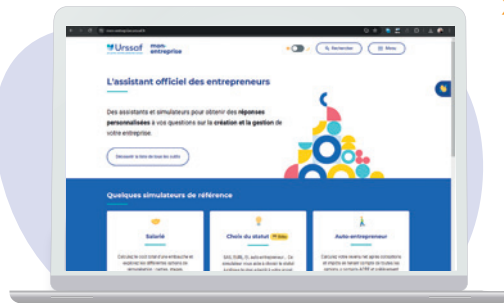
Urssaf mon-entreprise

Rechercher

Menu

L'assistant officiel des entrepreneurs

Des assistants et simulateurs pour obtenir des réponses personnalisées à vos questions sur la création et la gestion de votre entreprise.

Découvrir la liste de tous les outils

Quelques simulateurs de référence

Salarié

Choix du statut

Auto-entrepreneur

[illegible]

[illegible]

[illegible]